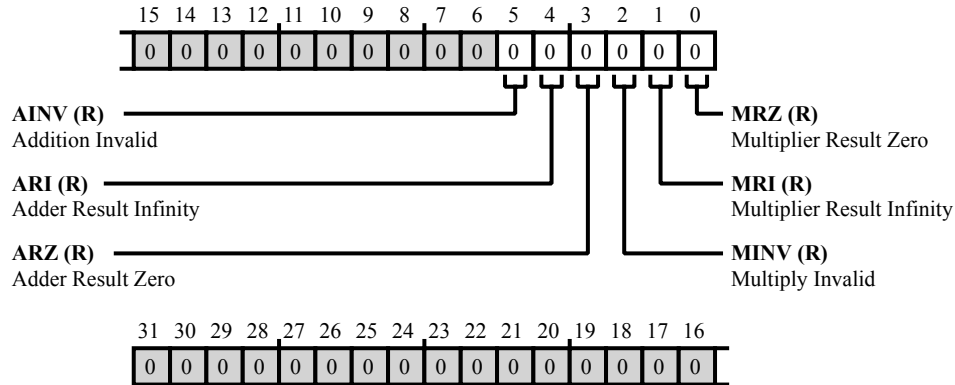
15 14 13 12 11 10 9 8 7 6 5 4 3 2 1 0

| 0 | 0 | 0 | 0 | 0 | 0 | 0 | 0 | 0 | 0 | 0 | 0 | 0 | 0 | 0 | 0 |
|---|---|---|---|---|---|---|---|---|---|---|---|---|---|---|---|

**AINV (R)**
Addition Invalid

**ARI (R)**
Adder Result Infinity

**ARZ (R)**
Adder Result Zero

**MRZ (R)**
Multiplier Result Zero

**MRI (R)**
Multiplier Result Infinity

**MINV (R)**
Multiply Invalid

31 30 29 28 27 26 25 24 23 22 21 20 19 18 17 16

| 0 | 0 | 0 | 0 | 0 | 0 | 0 | 0 | 0 | 0 | 0 | 0 | 0 | 0 | 0 | 0 |
|---|---|---|---|---|---|---|---|---|---|---|---|---|---|---|---|